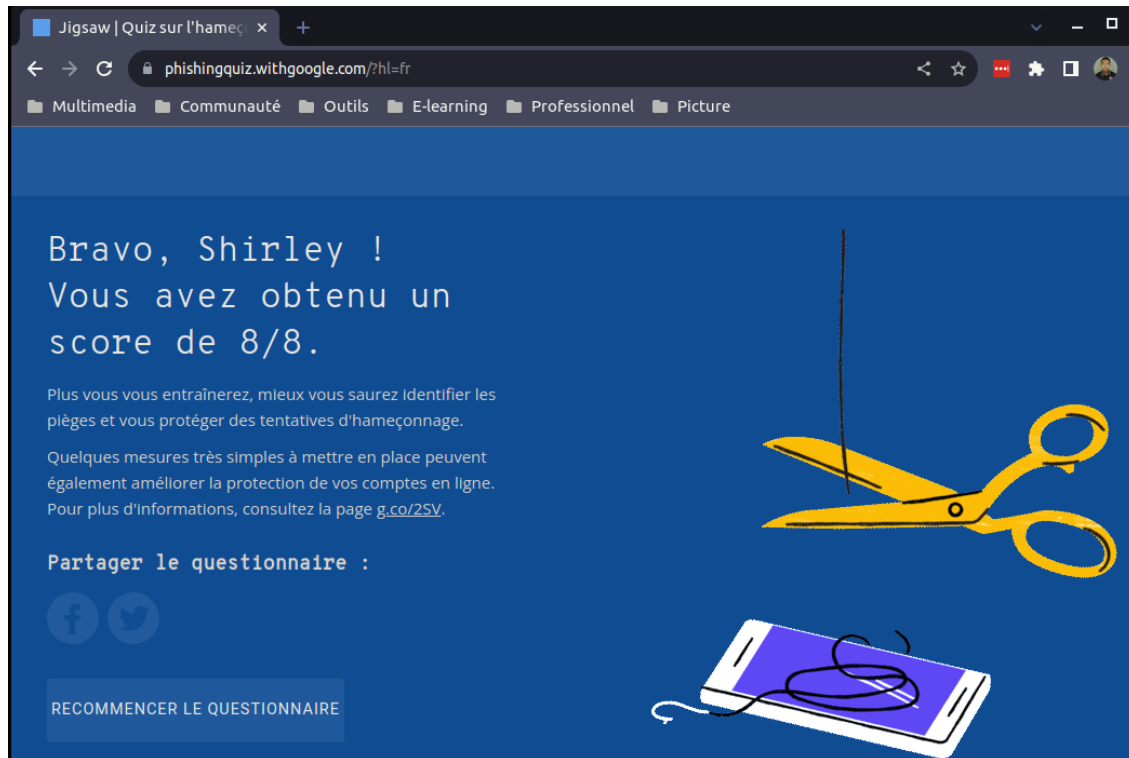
Jigsaw | Quiz sur l'hameç ×
+
phishingquiz.withgoogle.com/?hl=fr
Multimedia Communauté Outils E-learning Professionnel Picture

Bravo, Shirley !
Vous avez obtenu un score de 8/8.

Plus vous vous entraînerez, mieux vous saurez identifier les pièges et vous protéger des tentatives d'hameçonnage.

Quelques mesures très simples à mettre en place peuvent également améliorer la protection de vos comptes en ligne. Pour plus d'informations, consultez la page g.co/2SV.

Partager le questionnaire :

RECOMMENCER LE QUESTIONNAIRE